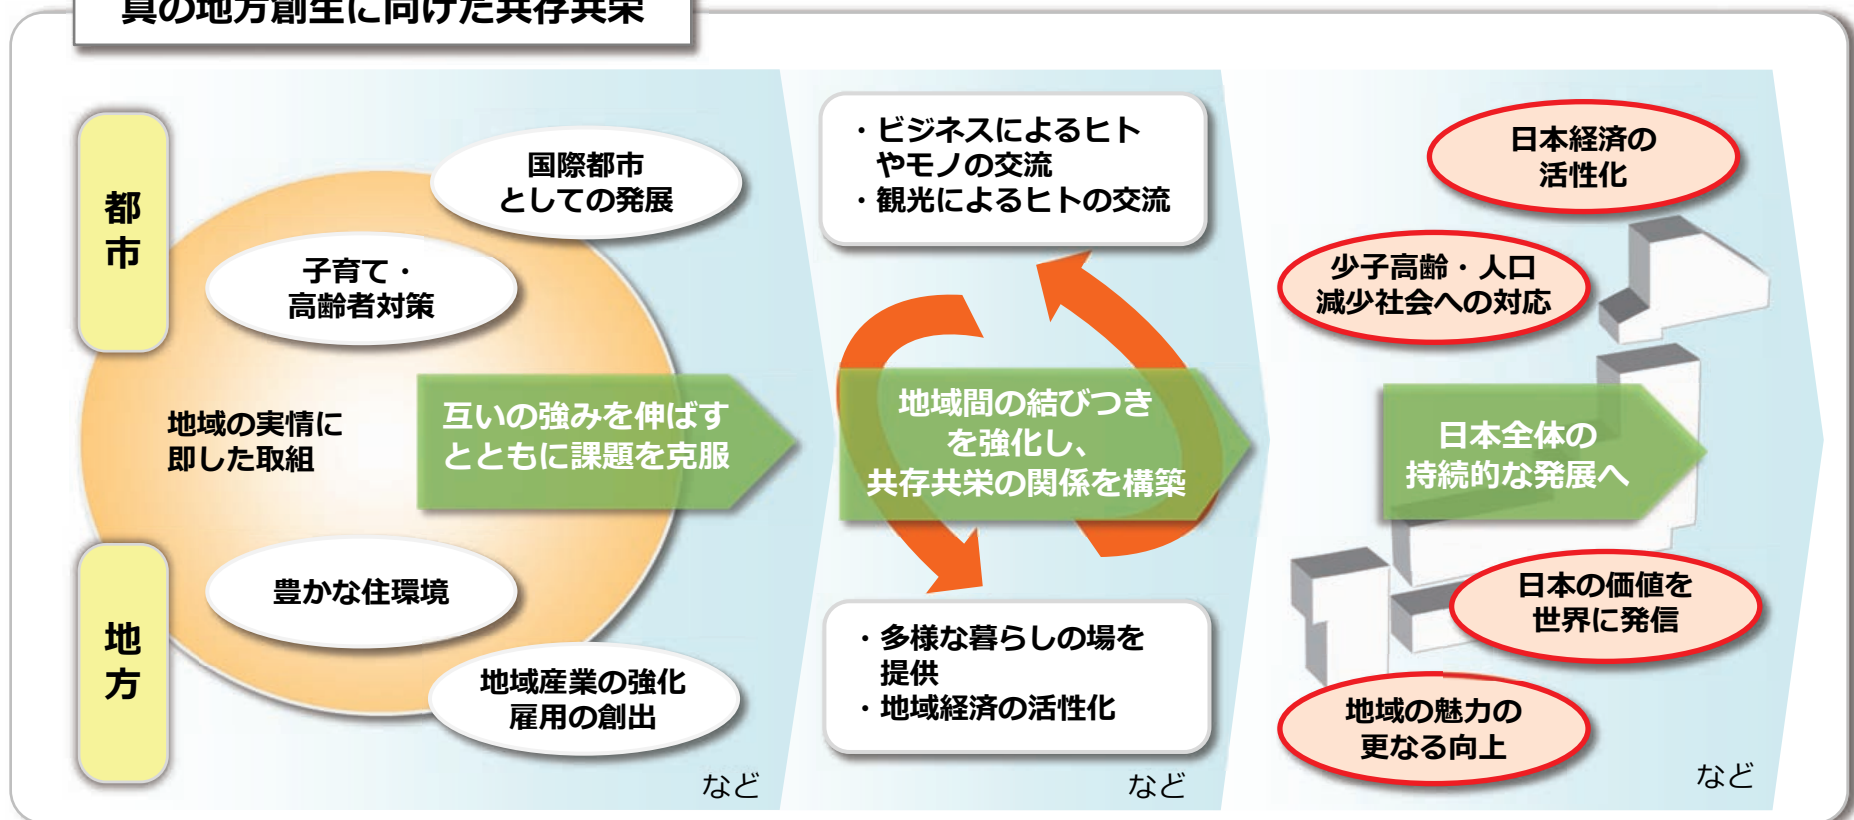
真の地方創生に向けた共存共栄

都市

国際都市としての発展

子育て・高齢者対策

地域の実情に即した取組

互いの強みを伸ばすとともに課題を克服

豊かな住環境

地域産業の強化
雇用の創出

地方

など

・ビジネスによるヒトやモノの交流
・観光によるヒトの交流

地域間の結びつきを強化し、共存共栄の関係を構築

・多様な暮らしの場を提供
・地域経済の活性化

など

日本経済の活性化

少子高齢・人口減少社会への対応

日本全体の持続的な発展へ

日本の価値を世界に発信

地域の魅力の更なる向上

など